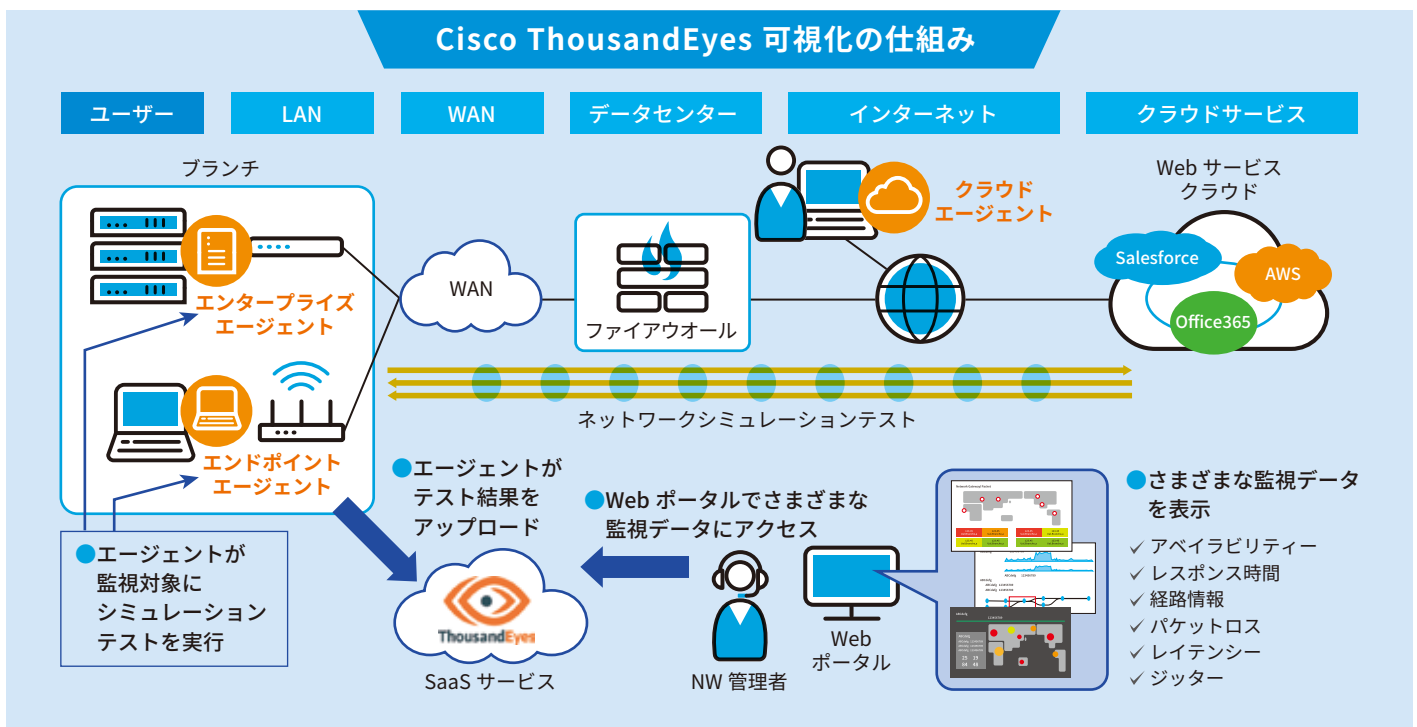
Cisco ThousandEyes 可視化の仕組み

ユーザー
LAN
WAN
データセンター
インターネット
クラウドサービス

ブランチ

エンタープライズエージェント

エンドポイントエージェント

WAN

ファイアウオール

クラウドエージェント

Web サービスクラウド

Salesforce
AWS
Office365

ネットワークシミュレーションテスト

●エージェントがテスト結果をアップロード

●Web ポータルでさまざまな監視データにアクセス

●さまざまな監視データを表示

✓ アベイラビリティー
✓ レスポンス時間
✓ 経路情報
✓ パケットロス
✓ レイテンシー
✓ ジッター

●エージェントが監視対象にシミュレーションテストを実行

ThousandEyes

SaaS サービス

NW 管理者

Web ポータル